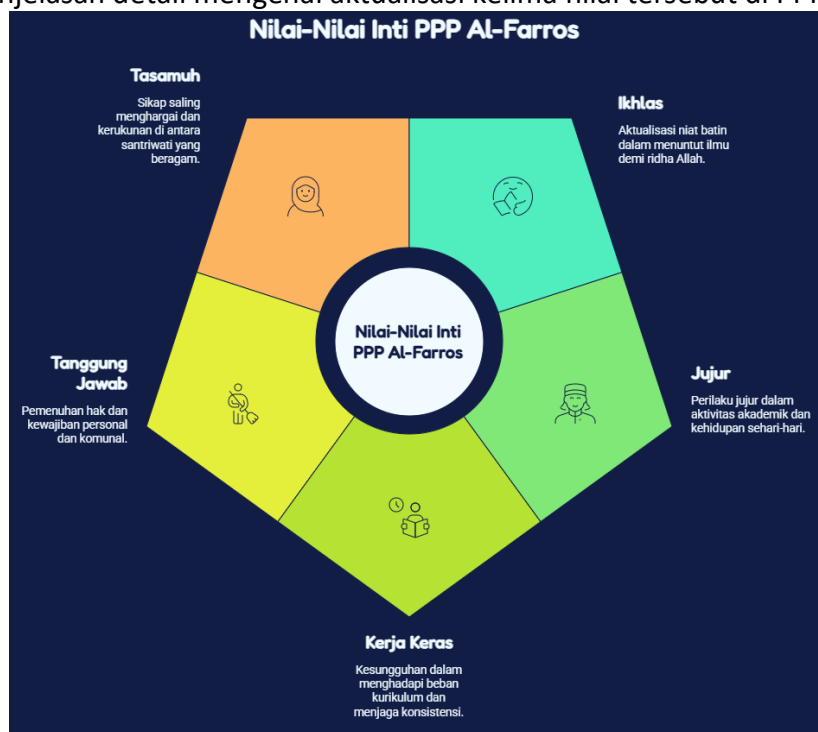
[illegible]njelasan detail mengenai aktualisasi kelima nilai tersebut di PP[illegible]

Nilai-Nilai Inti PPP Al-Farros

Tasamuh

Sikap saling menghargai dan kerukunan di antara santriwati yang beragam.

Ikhlas

Aktualisasi niat batin dalam menuntut ilmu demi ridha Allah.

Nilai-Nilai Inti PPP Al-Farros

Tanggung Jawab

Pemenuhan hak dan kewajiban personal dan komunal.

Jujur

Perilaku jujur dalam aktivitas akademik dan kehidupan sehari-hari.

Kerja Keras

Kesungguhan dalam menghadapi beban kurikulum dan menjaga konsistensi.